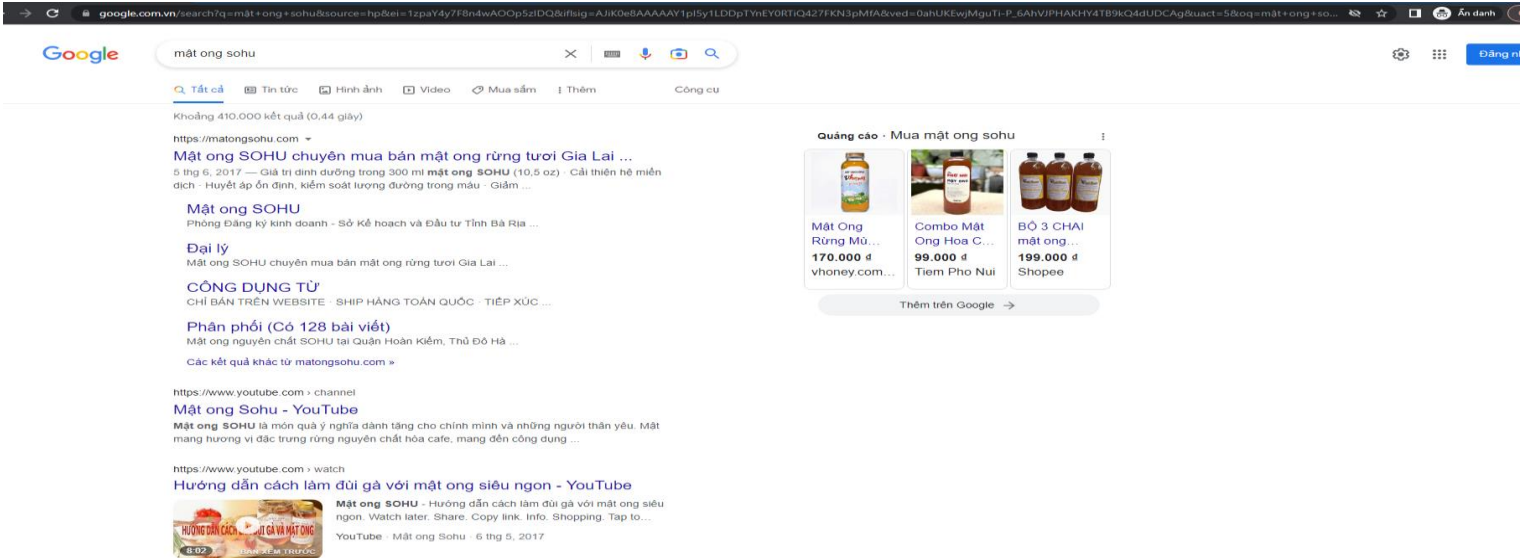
google.com.vn/search?q=mật+ong+sohu&source=hp&ei=1zpaY4y7F8n4wAOOp5zIDQ&iflsig=AJiK0e8AAAAAY1pISy1LDDpTYnEY0RTiQ427FKN3pMfA&ved=0ahUKEwjMguTi-P_6AhVJPHAKHY4TB9kQ4dUDCAg&uact=5&oq=mật+ong+so...

Ẩn danh

Google

mật ong sohu

Đăng n

Tất cả Tin tức Hình ảnh Video Mua sắm Thêm Công cụ

Khoảng 410.000 kết quả (0,44 giây)

https://matongsohu.com

Mật ong SOHU chuyên mua bán mật ong rừng tươi Gia Lai ...

5 thg 6, 2017 — Giá trị dinh dưỡng trong 300 ml mật ong SOHU (10,5 oz) · Cải thiện hệ miễn dịch · Huyết áp ổn định, kiểm soát lượng đường trong máu · Giảm ...

Mật ong SOHU
Phòng Đăng ký kinh doanh - Sở Kế hoạch và Đầu tư Tỉnh Bà Rịa ...

Đại lý
Mật ong SOHU chuyên mua bán mật ong rừng tươi Gia Lai ...

CÔNG DỤNG TỪ
CHỈ BÁN TRÊN WEBSITE · SHIP HÀNG TOÀN QUỐC · TIẾP XÚC ...

Phân phối (Có 128 bài viết)
Mật ong nguyên chất SOHU tại Quận Hoàn Kiếm, Thủ Đô Hà ...

Các kết quả khác từ matongsohu.com »

https://www.youtube.com › channel

Mật ong Sohu - YouTube

Mật ong SOHU là món quà ý nghĩa dành tặng cho chính mình và những người thân yêu. Mật mang hương vị đặc trưng rừng nguyên chất hóa cafe, mang đến công dụng ...

https://www.youtube.com › watch

Hướng dẫn cách làm đùi gà với mật ong siêu ngon - YouTube

HƯỚNG DẪN CÁCH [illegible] ĐÙI GÀ VÀ MẬT ONG
8:02 BẢN XEM TRƯỚC

Mật ong SOHU - Hướng dẫn cách làm đùi gà với mật ong siêu ngon. Watch later. Share. Copy link. Info. Shopping. Tap to...

YouTube · Mật ong Sohu · 6 thg 5, 2017

Quảng cáo · Mua mật ong sohu

Mật Ong Rừng Mù...
170.000 đ
vhoney.com...

Combo Mật Ong Hoa C...
99.000 đ
Tiem Pho Nui

BỘ 3 CHAI mật ong...
199.000 đ
Shopee

Thêm trên Google →